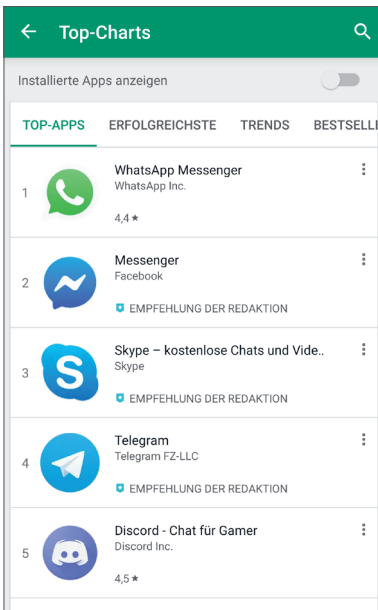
Top-Charts

Installierte Apps anzeigen

TOP-APPS | ERFOLGREICHSTE | TRENDS | BESTSELL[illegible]

1 WhatsApp Messenger
WhatsApp Inc.
4,4 ★

2 Messenger
Facebook
EMPFEHLUNG DER REDAKTION

3 Skype – kostenlose Chats und Vide..
Skype
EMPFEHLUNG DER REDAKTION

4 Telegram
Telegram FZ-LLC
EMPFEHLUNG DER REDAKTION

5 Discord - Chat für Gamer
Discord Inc.
4,5 ★